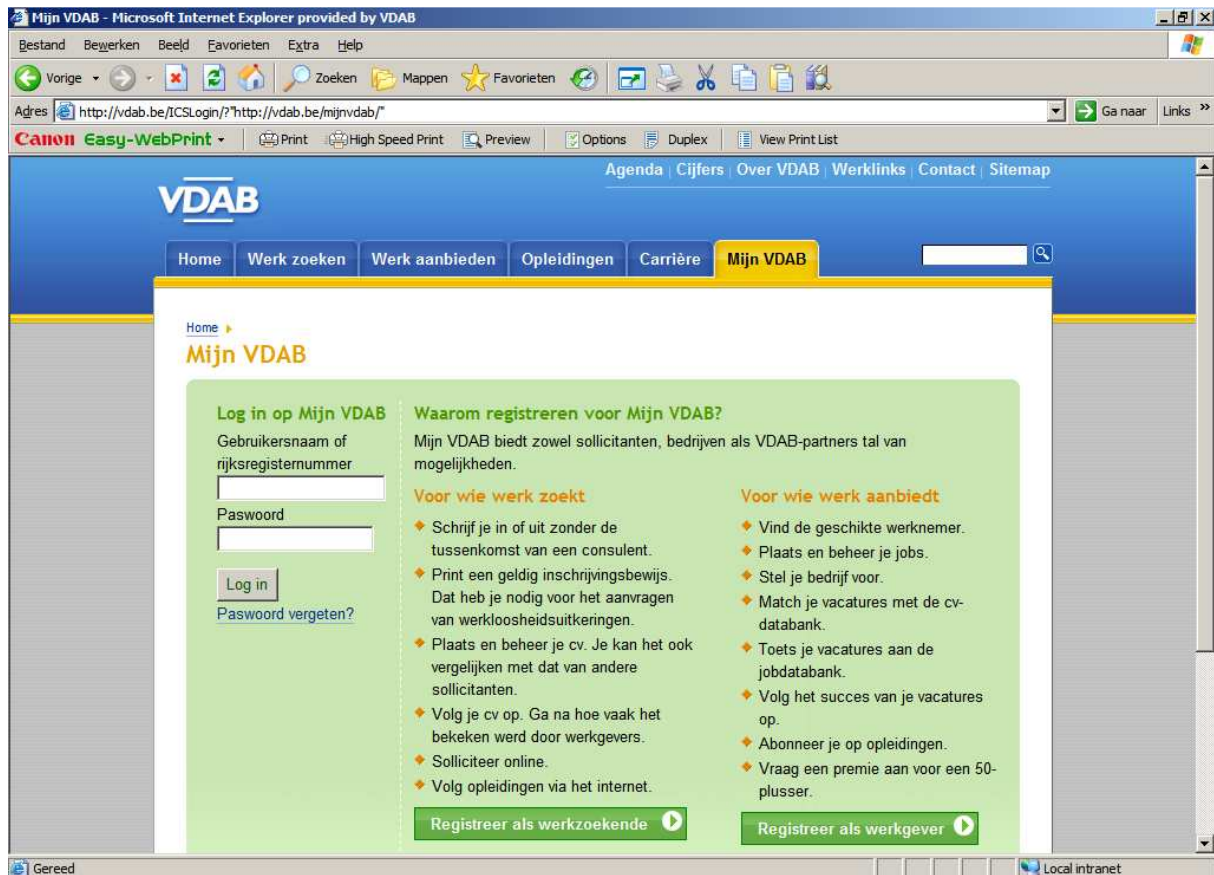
Mijn VDAB - Microsoft Internet Explorer provided by VDAB

Bestand Bewerken Beeld Favorieten Extra Help

Vorige Zoeken Mappen Favorieten

Adres http://vdab.be/ICSLogin/?"http://vdab.be/mijnvdab/" Ga naar Links »

Canon Easy-WebPrint Print High Speed Print Preview Options Duplex View Print List

Agenda | Cijfers | Over VDAB | Werklinks | Contact | Sitemap

VDAB

Home Werk zoeken Werk aanbieden Opleidingen Carrière Mijn VDAB

Home

Mijn VDAB

Log in op Mijn VDAB

Gebruikersnaam of rijksregisternummer

Paswoord

Log in

Paswoord vergeten?

Waarom registreren voor Mijn VDAB?

Mijn VDAB biedt zowel sollicitanten, bedrijven als VDAB-partners tal van mogelijkheden.

Voor wie werk zoekt

- Schrijf je in of uit zonder de tussenkomst van een consulent.
- Print een geldig inschrijvingsbewijs. Dat heb je nodig voor het aanvragen van werkloosheidsuitkeringen.
- Plaats en beheer je cv. Je kan het ook vergelijken met dat van andere sollicitanten.
- Volg je cv op. Ga na hoe vaak het bekeken werd door werkgevers.
- Solliciteer online.
- Volg opleidingen via het internet.

Registreer als werkzoekende

Voor wie werk aanbiedt

- Vind de geschikte werknemer.
- Plaats en beheer je jobs.
- Stel je bedrijf voor.
- Match je vacatures met de cv-databank.
- Toets je vacatures aan de jobdatabank.
- Volg het succes van je vacatures op.
- Abonneer je op opleidingen.
- Vraag een premie aan voor een 50-plusser.

Registreer als werkgever

Gereed Local intranet